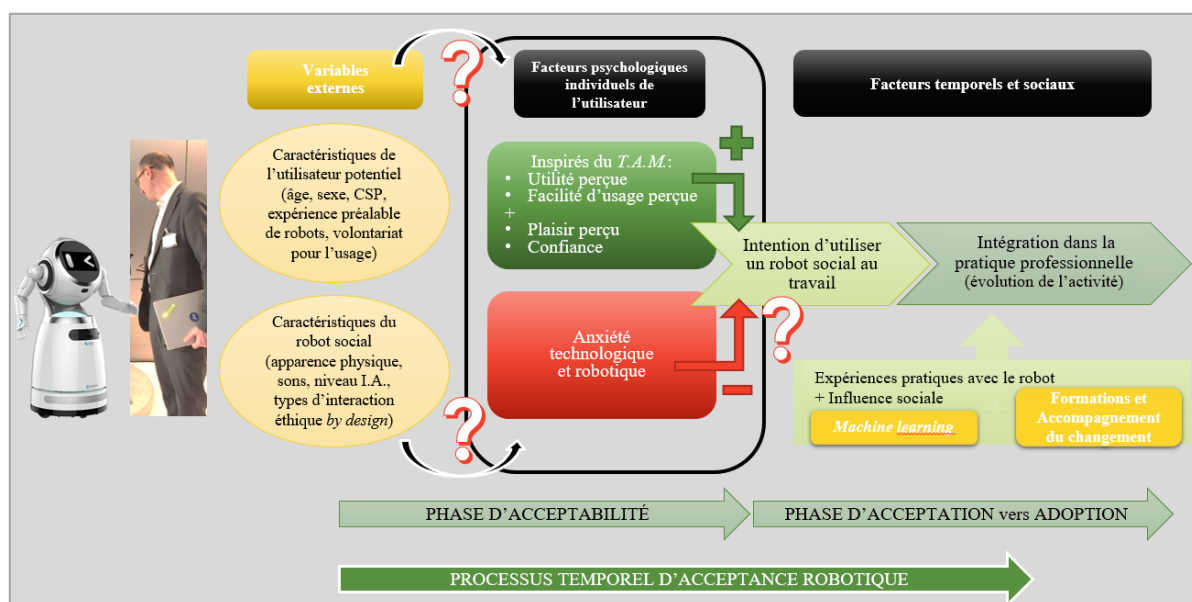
Variables externes

?

Facteurs psychologiques individuels de l'utilisateur

Facteurs temporels et sociaux

Caractéristiques de l'utilisateur potentiel (âge, sexe, CSP, expérience préalable de robots, volontariat pour l'usage)

Caractéristiques du robot social (apparence physique, sons, niveau I.A., types d'interaction éthique *by design*)

Inspirés du *T.A.M.*:
• Utilité perçue
• Facilité d'usage perçue
+
• Plaisir perçu
• Confiance

+

Intention d'utiliser un robot social au travail

Intégration dans la pratique professionnelle (évolution de l'activité)

Anxiété technologique et robotique

?

−

?

Expériences pratiques avec le robot
+ Influence sociale

Machine learning

Formations et Accompagnement du changement

PHASE D'ACCEPTABILITÉ

PHASE D'ACCEPTATION vers ADOPTION

PROCESSUS TEMPOREL D'ACCEPTANCE ROBOTIQUE